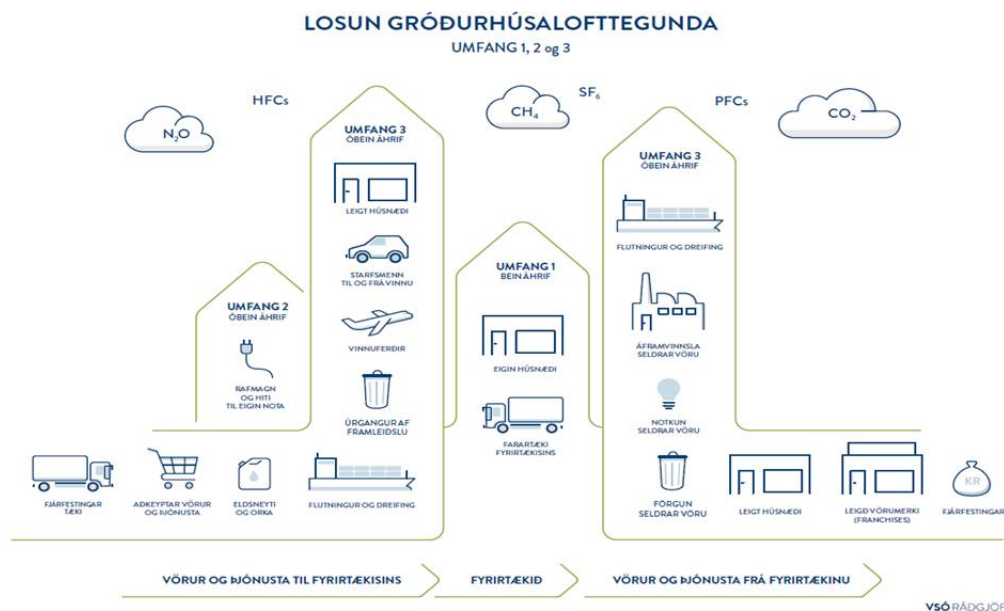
LOSUN GRÓÐURHÚSALOFTTEGUNDA
UMFANG 1, 2 og 3

$N_2O$

HFCs

$CH_4$

$SF_6$

PFCs

$CO_2$

UMFANG 3
ÓBEIN ÁHRIF

LEIGT HÚSNÆÐI

STARFSMENN TIL OG FRÁ VINNU

VINNUFERÐIR

ÚRGANGUR AF FRAMLEIÐSLU

UMFANG 2
ÓBEIN ÁHRIF

RAFMAGN OG HITI TIL EIGIN NOTA

UMFANG 1
BEIN ÁHRIF

EIGIN HÚSNÆÐI

FARARTÆKI FYRIRTÆKISINS

UMFANG 3
ÓBEIN ÁHRIF

FLUTNINGUR OG DREIFING

ÁFRAMVINNSLA SELDRAR VÖRU

NOTKUN SELDRAR VÖRU

FÖRGUN SELDRAR VÖRU

LEIGT HÚSNÆÐI

LEIGÐ VÖRUMERKI (FRANCHISES)

KR

FJÁRFESTINGAR

FJÁRFESTINGAR TÆKI

AÐKEYPTAR VÖRUR OG ÞJÓNUSTA

ELDSNEYTI OG ORKA

FLUTNINGUR OG DREIFING

VÖRUR OG ÞJÓNUSTA TIL FYRIRTÆKISINS

FYRIRTÆKIÐ

VÖRUR OG ÞJÓNUSTA FRÁ FYRIRTÆKINU

VSÓ RÁÐGJÖF